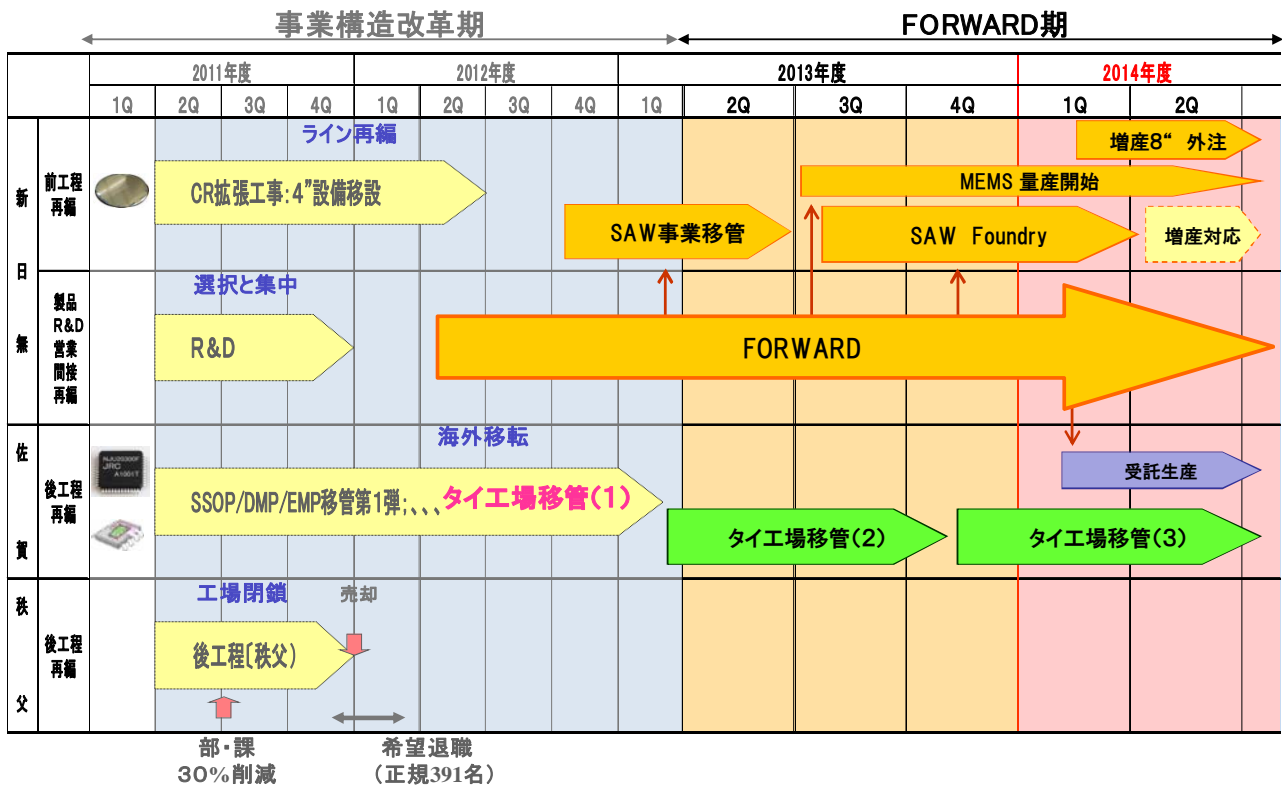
事業構造改革期

FORWARD期

| | | 2011年度 | | | | 2012年度 | | | | 2013年度 | | | | 2014年度 | |
|---|---|---|---|---|---|---|---|---|---|---|---|---|---|---|---|
| | | 1Q | 2Q | 3Q | 4Q | 1Q | 2Q | 3Q | 4Q | 1Q | 2Q | 3Q | 4Q | 1Q | 2Q |

新日無

前工程再編

ライン再編

CR拡張工事:4"設備移設

SAW事業移管

増産8" 外注

MEMS 量産開始

SAW Foundry

増産対応

製品 R&D 営業 間接 再編

選択と集中

R&D

FORWARD

佐賀

後工程再編

海外移転

SSOP/DMP/EMP移管第1弾:、、、タイ工場移管(1)

受託生産

タイ工場移管(2)

タイ工場移管(3)

秩父

後工程再編

工場閉鎖

売却

後工程(秩父)

部・課
30%削減

希望退職
(正規391名)